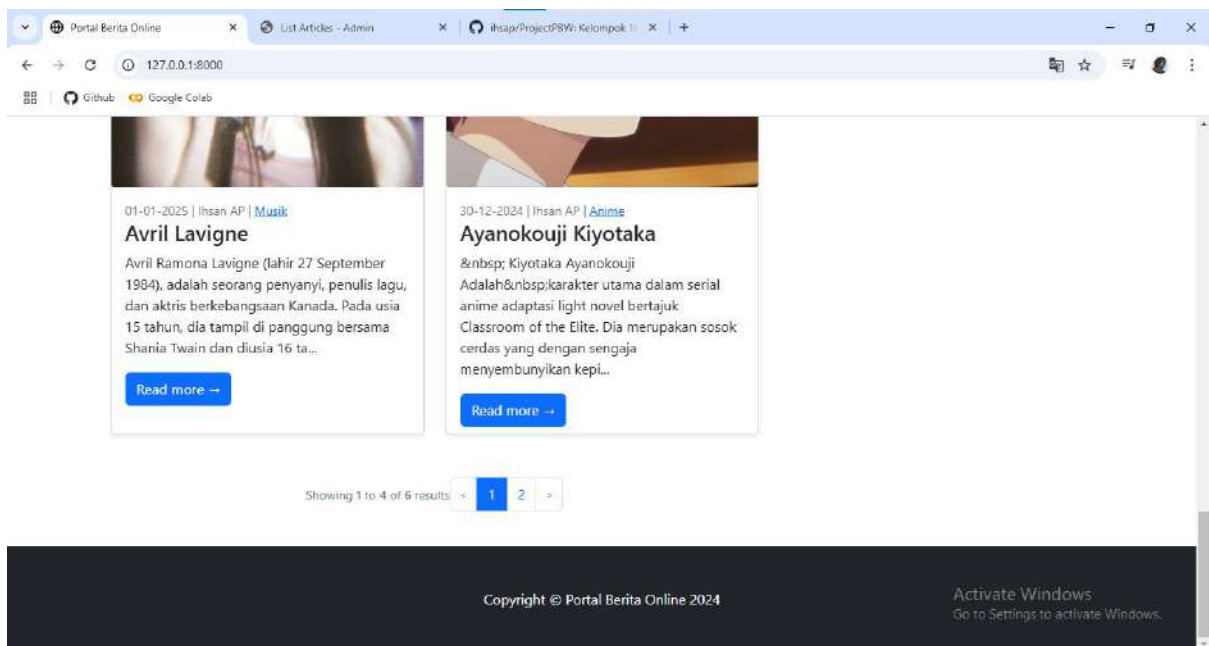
Portal Berita Online × List Articles - Admin × ihsap/ProjectPBW: Kelompok 1 × +

127.0.0.1:8000

Github Google Colab

01-01-2025 | Ihsan AP | Musik

Avril Lavigne

Avril Ramona Lavigne (lahir 27 September 1984), adalah seorang penyanyi, penulis lagu, dan aktris berkebangsaan Kanada. Pada usia 15 tahun, dia tampil di panggung bersama Shania Twain dan diusia 16 ta...

Read more →

30-12-2024 | Ihsan AP | Anime

Ayanokouji Kiyotaka

&nbsp; Kiyotaka Ayanokouji Adalah&nbsp;karakter utama dalam serial anime adaptasi light novel bertajuk Classroom of the Elite. Dia merupakan sosok cerdas yang dengan sengaja menyembunyikan kepi...

Read more →

Showing 1 to 4 of 6 results ‹ 1 2 ›

Copyright © Portal Berita Online 2024

Activate Windows
Go to Settings to activate Windows.